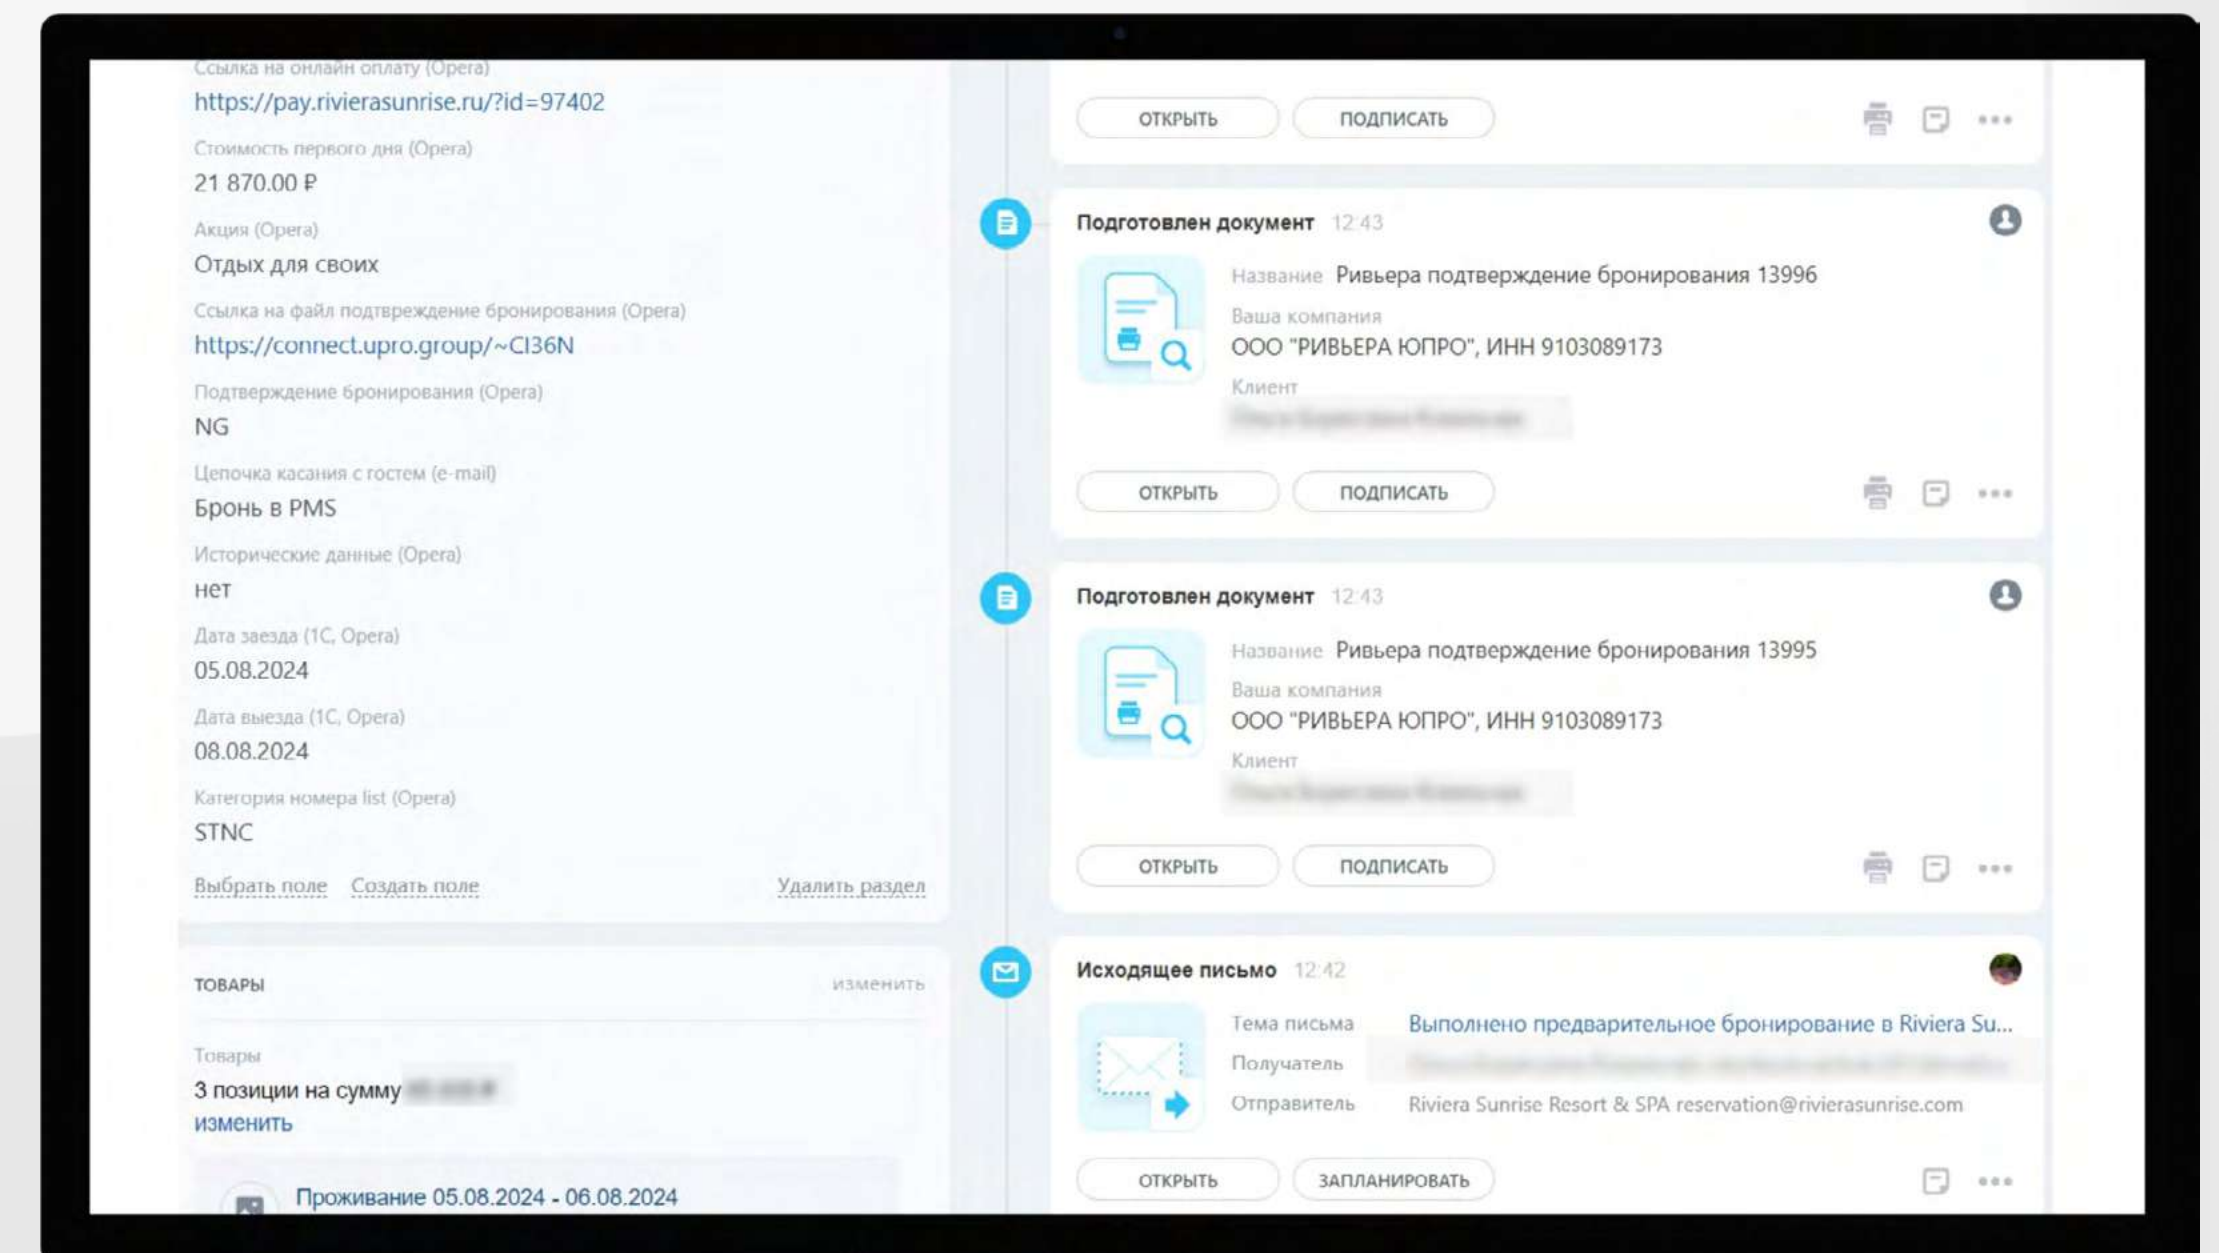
Ссылка на онлайн оплату (Opera)
https://pay.rivierasunrise.ru/?id=97402

Стоимость первого дня (Opera)
21 870.00 ₽

Акция (Opera)
Отдых для своих

Ссылка на файл подтвреждение бронирования (Opera)
https://connect.upro.group/~CI36N

Подтверждение бронирования (Opera)
NG

Цепочка касания с гостем (e-mail)
Бронь в PMS

Исторические данные (Opera)
нет

Дата заезда (1C, Opera)
05.08.2024

Дата выезда (1C, Opera)
08.08.2024

Категория номера list (Opera)
STNC

Выбрать поле Создать поле Удалить раздел

ТОВАРЫ изменить

Товары
3 позиции на сумму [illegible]
изменить

Проживание 05.08.2024 - 06.08.2024

ОТКРЫТЬ ПОДПИСАТЬ

Подготовлен документ 12:43
Название Ривьера подтверждение бронирования 13996
Ваша компания
ООО "РИВЬЕРА ЮПРО", ИНН 9103089173
Клиент
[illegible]

ОТКРЫТЬ ПОДПИСАТЬ

Подготовлен документ 12:43
Название Ривьера подтверждение бронирования 13995
Ваша компания
ООО "РИВЬЕРА ЮПРО", ИНН 9103089173
Клиент
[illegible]

ОТКРЫТЬ ПОДПИСАТЬ

Исходящее письмо 12:42
Тема письма Выполнено предварительное бронирование в Riviera Su...
Получатель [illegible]
Отправитель Riviera Sunrise Resort & SPA reservation@rivierasunrise.com

ОТКРЫТЬ ЗАПЛАНИРОВАТЬ